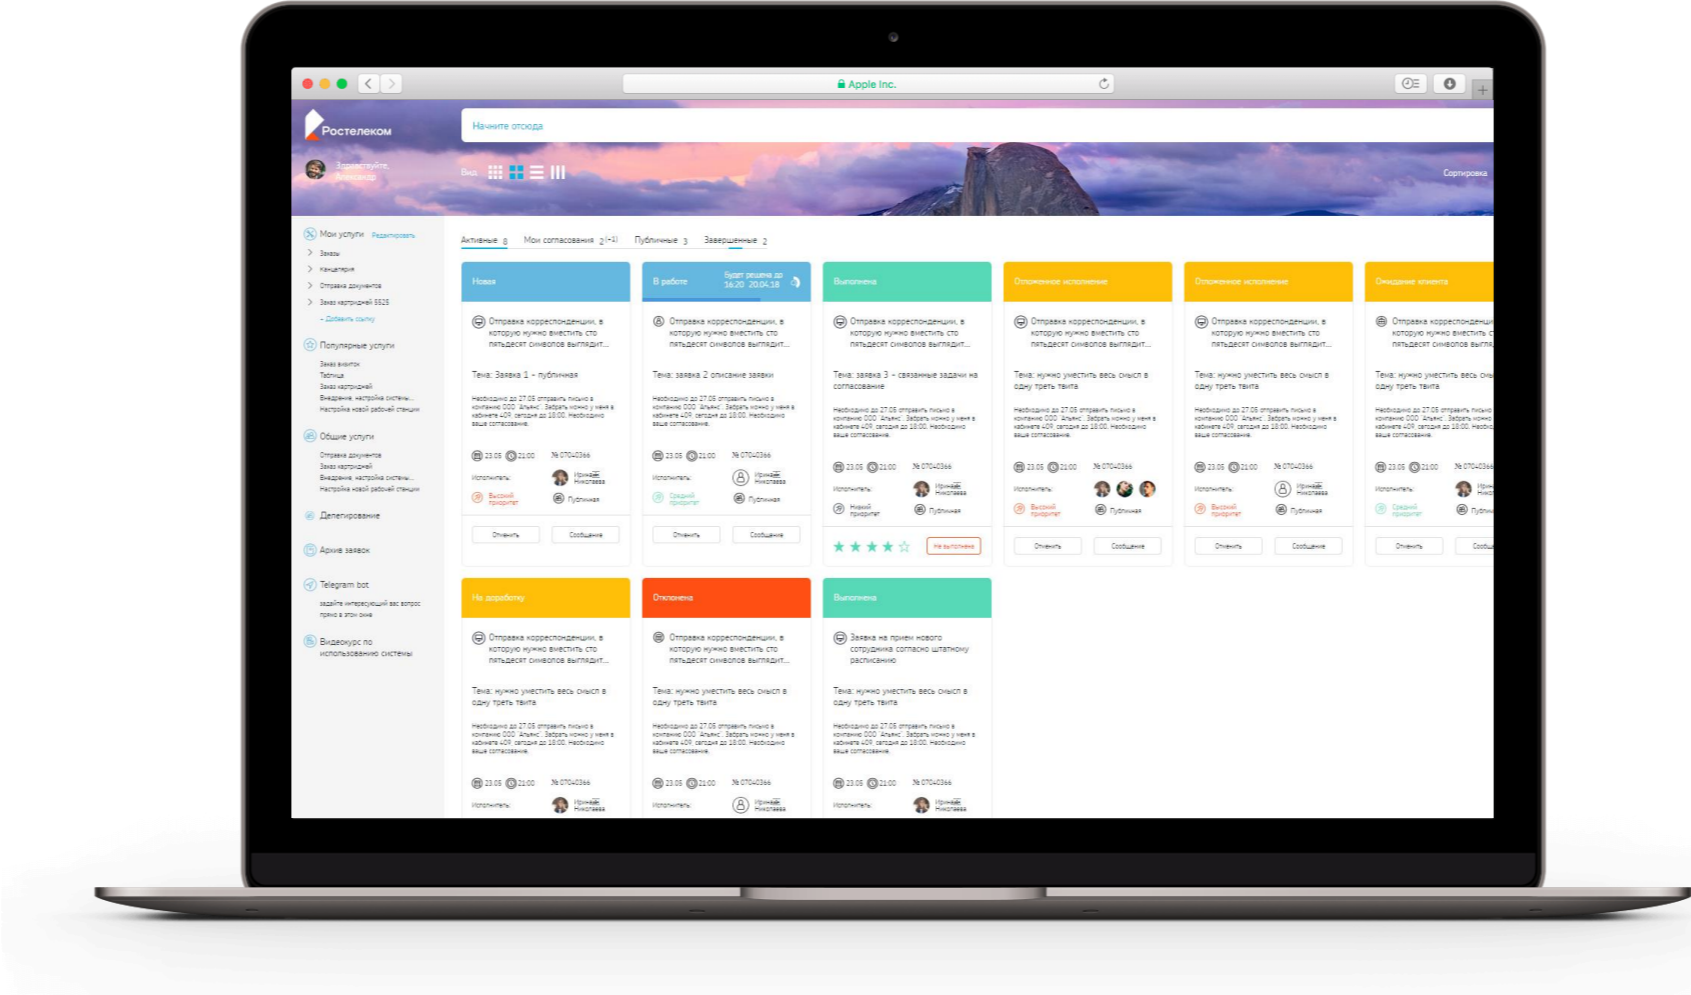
Apple Inc.

Ростелеком

Начните отсюда

Здравствуйте, Александр

Вид

Сортировка

Мои услуги Редактировать
Заказы
Канцелярия
Отправка документов
Заказ картриджей 5525
+ Добавить ссылку

Популярные услуги
Заказ визиток
Таблица
Заказ картриджей
Внедрение, настройка системы...
Настройка новой рабочей станции

Общие услуги
Отправка документов
Заказ картриджей
Внедрение, настройка системы...
Настройка новой рабочей станции

Делегирование

Архив заявок

Telegram bot
задайте интересующий вас вопрос прямо в этом окне

Видеокурс по использованию системы

Активные 8 Мои согласования 2 (+1) Публичные 3 Завершенные 2

Новая
Отправка корреспонденции, в которую нужно вместить сто пятьдесят символов выглядит...
Тема: Заявка 1 - публичная
Необходимо до 27.05 отправить письмо в компанию ООО "Альянс". Забрать можно у меня в кабинете 409, сегодня до 18:00. Необходимо ваше согласование.
23.05 21:00 № 070-0366
Исполнитель: Ирина Николаева
Высокий приоритет Публичная
Отменить Сообщение

В работе Будет решена до 16:20 20.04.18
Отправка корреспонденции, в которую нужно вместить сто пятьдесят символов выглядит...
Тема: заявка 2 описание заявки
Необходимо до 27.05 отправить письмо в компанию ООО "Альянс". Забрать можно у меня в кабинете 409, сегодня до 18:00. Необходимо ваше согласование.
23.05 21:00 № 070-0366
Исполнитель: Ирина Николаева
Средний приоритет Публичная
Отменить Сообщение

Выполнена
Отправка корреспонденции, в которую нужно вместить сто пятьдесят символов выглядит...
Тема: заявка 3 - связанные задачи на согласование
Необходимо до 27.05 отправить письмо в компанию ООО "Альянс". Забрать можно у меня в кабинете 409, сегодня до 18:00. Необходимо ваше согласование.
23.05 21:00 № 070-0366
Исполнитель: Ирина Николаева
Низкий приоритет Публичная
Не выполнена

Отложенное исполнение
Отправка корреспонденции, в которую нужно вместить сто пятьдесят символов выглядит...
Тема: нужно уместить весь смысл в одну треть твита
Необходимо до 27.05 отправить письмо в компанию ООО "Альянс". Забрать можно у меня в кабинете 409, сегодня до 18:00. Необходимо ваше согласование.
23.05 21:00 № 070-0366
Исполнитель:
Высокий приоритет Публичная
Отменить Сообщение

Отложенное исполнение
Отправка корреспонденции, в которую нужно вместить сто пятьдесят символов выглядит...
Тема: нужно уместить весь смысл в одну треть твита
Необходимо до 27.05 отправить письмо в компанию ООО "Альянс". Забрать можно у меня в кабинете 409, сегодня до 18:00. Необходимо ваше согласование.
23.05 21:00 № 070-0366
Исполнитель: Ирина Николаева
Высокий приоритет Публичная
Отменить Сообщение

Ожидание клиента
Отправка корреспонденци... которую нужно вместить с... пятьдесят символов выгля...
Тема: нужно уместить весь смы... одну треть твита
Необходимо до 27.05 отправить письмо в компанию ООО "Альянс". Забрать можно у меня в кабинете 409, сегодня до 18:00. Необходимо ваше согласование.
23.05 21:00 № 070-0366
Исполнитель: Ирина Николаева
Средний приоритет Публичная
Отменить Сооб...

На доработку
Отправка корреспонденции, в которую нужно вместить сто пятьдесят символов выглядит...
Тема: нужно уместить весь смысл в одну треть твита
Необходимо до 27.05 отправить письмо в компанию ООО "Альянс". Забрать можно у меня в кабинете 409, сегодня до 18:00. Необходимо ваше согласование.
23.05 21:00 № 070-0366
Исполнитель: Ирина Николаева

Отклонена
Отправка корреспонденции, в которую нужно вместить сто пятьдесят символов выглядит...
Тема: нужно уместить весь смысл в одну треть твита
Необходимо до 27.05 отправить письмо в компанию ООО "Альянс". Забрать можно у меня в кабинете 409, сегодня до 18:00. Необходимо ваше согласование.
23.05 21:00 № 070-0366
Исполнитель: Ирина Николаева

Выполнена
Заявка на прием нового сотрудника согласно штатному расписанию
Тема: нужно уместить весь смысл в одну треть твита
Необходимо до 27.05 отправить письмо в компанию ООО "Альянс". Забрать можно у меня в кабинете 409, сегодня до 18:00. Необходимо ваше согласование.
23.05 21:00 № 070-0366
Исполнитель: Ирина Николаева